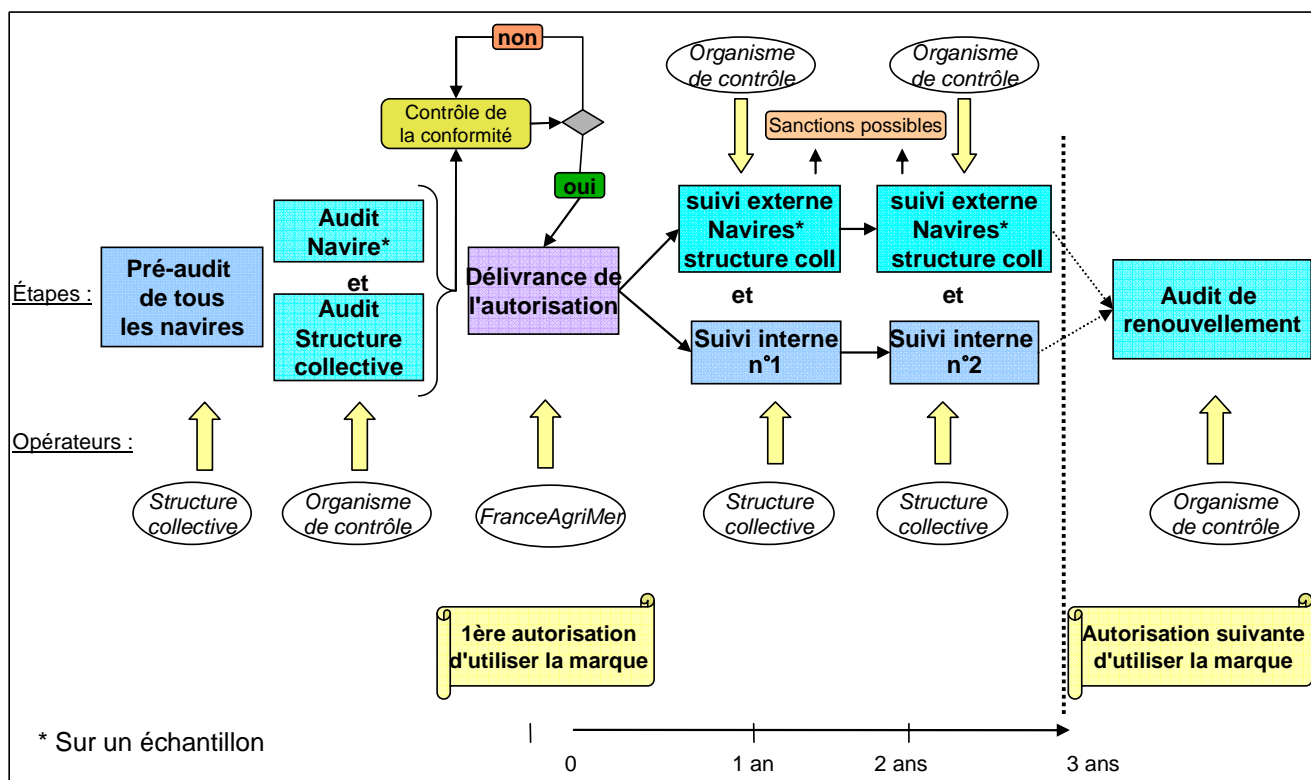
non

Contrôle de la conformité

oui

Organisme de contrôle

Organisme de contrôle

Sanctions possibles

Étapes :

Pré-audit de tous les navires

Audit Navire*

et

Audit Structure collective

Délivrance de l'autorisation

suivi externe Navires* structure coll

et

Suivi interne n°1

suivi externe Navires* structure coll

et

Suivi interne n°2

Audit de renouvellement

Opérateurs :

Structure collective

Organisme de contrôle

FranceAgriMer

Structure collective

Structure collective

Organisme de contrôle

1ère autorisation d'utiliser la marque

Autorisation suivante d'utiliser la marque

* Sur un échantillon

0

1 an

2 ans

3 ans